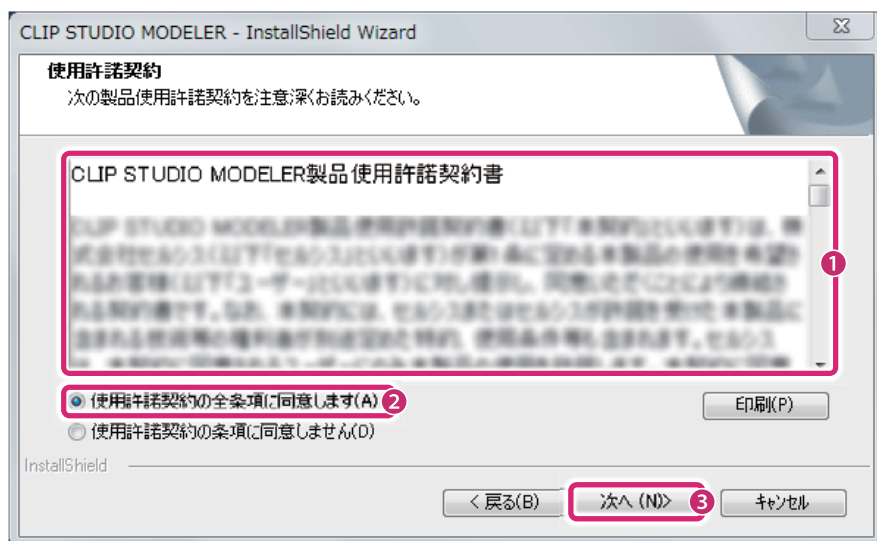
CLIP STUDIO MODELER - InstallShield Wizard

使用許諾契約
次の製品使用許諾契約を注意深くお読みください。

CLIP STUDIO MODELER製品使用許諾契約書

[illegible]

1

使用許諾契約の全条項に同意します(A) 2

使用許諾契約の条項に同意しません(D)

印刷(P)

InstallShield

< 戻る(B)

次へ (N)> 3

キャンセル